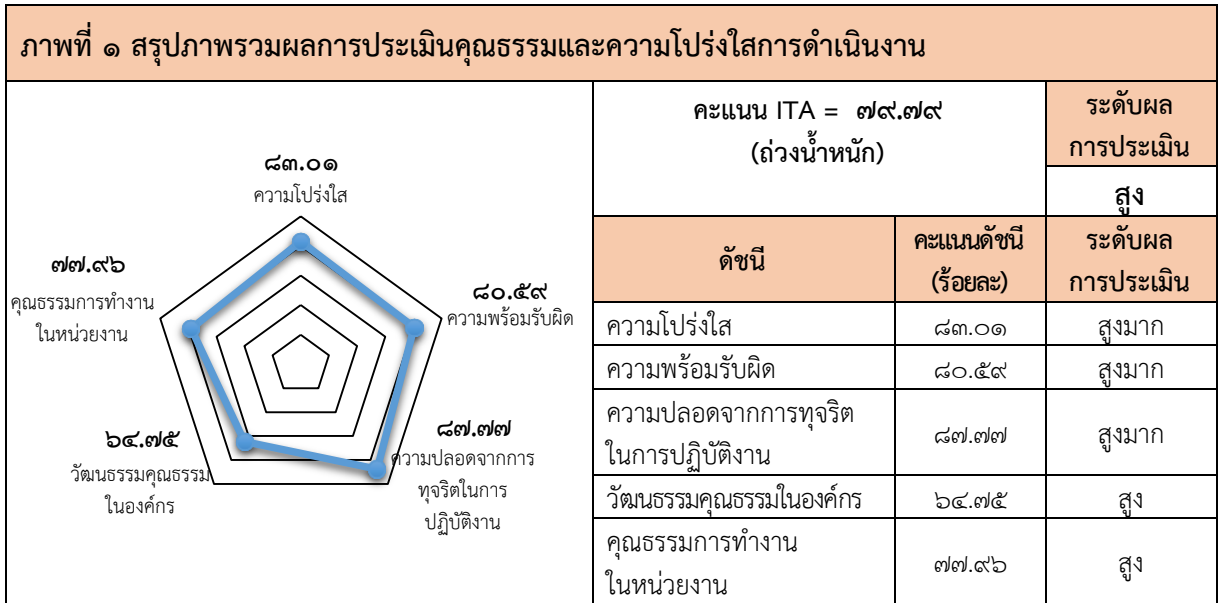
ภาพที่ ๑ สรุปภาพรวมผลการประเมินคุณธรรมและความโปร่งใสการดำเนินงาน

๘๓.๐๑
ความโปร่งใส

๗๗.๙๖
คุณธรรมการทำงานในหน่วยงาน

๘๐.๕๙
ความพร้อมรับผิด

๖๔.๗๕
วัฒนธรรมคุณธรรมในองค์กร

๘๗.๗๗
ความปลอดจากการทุจริตในการปฏิบัติงาน

| คะแนน ITA = ๗๙.๗๙ (ถ่วงน้ำหนัก) | | ระดับผลการประเมิน |
|---|---|---|
| | | สูง |
| ดัชนี | คะแนนดัชนี (ร้อยละ) | ระดับผลการประเมิน |
| ความโปร่งใส | ๘๓.๐๑ | สูงมาก |
| ความพร้อมรับผิด | ๘๐.๕๙ | สูงมาก |
| ความปลอดจากการทุจริตในการปฏิบัติงาน | ๘๗.๗๗ | สูงมาก |
| วัฒนธรรมคุณธรรมในองค์กร | ๖๔.๗๕ | สูง |
| คุณธรรมการทำงานในหน่วยงาน | ๗๗.๙๖ | สูง |